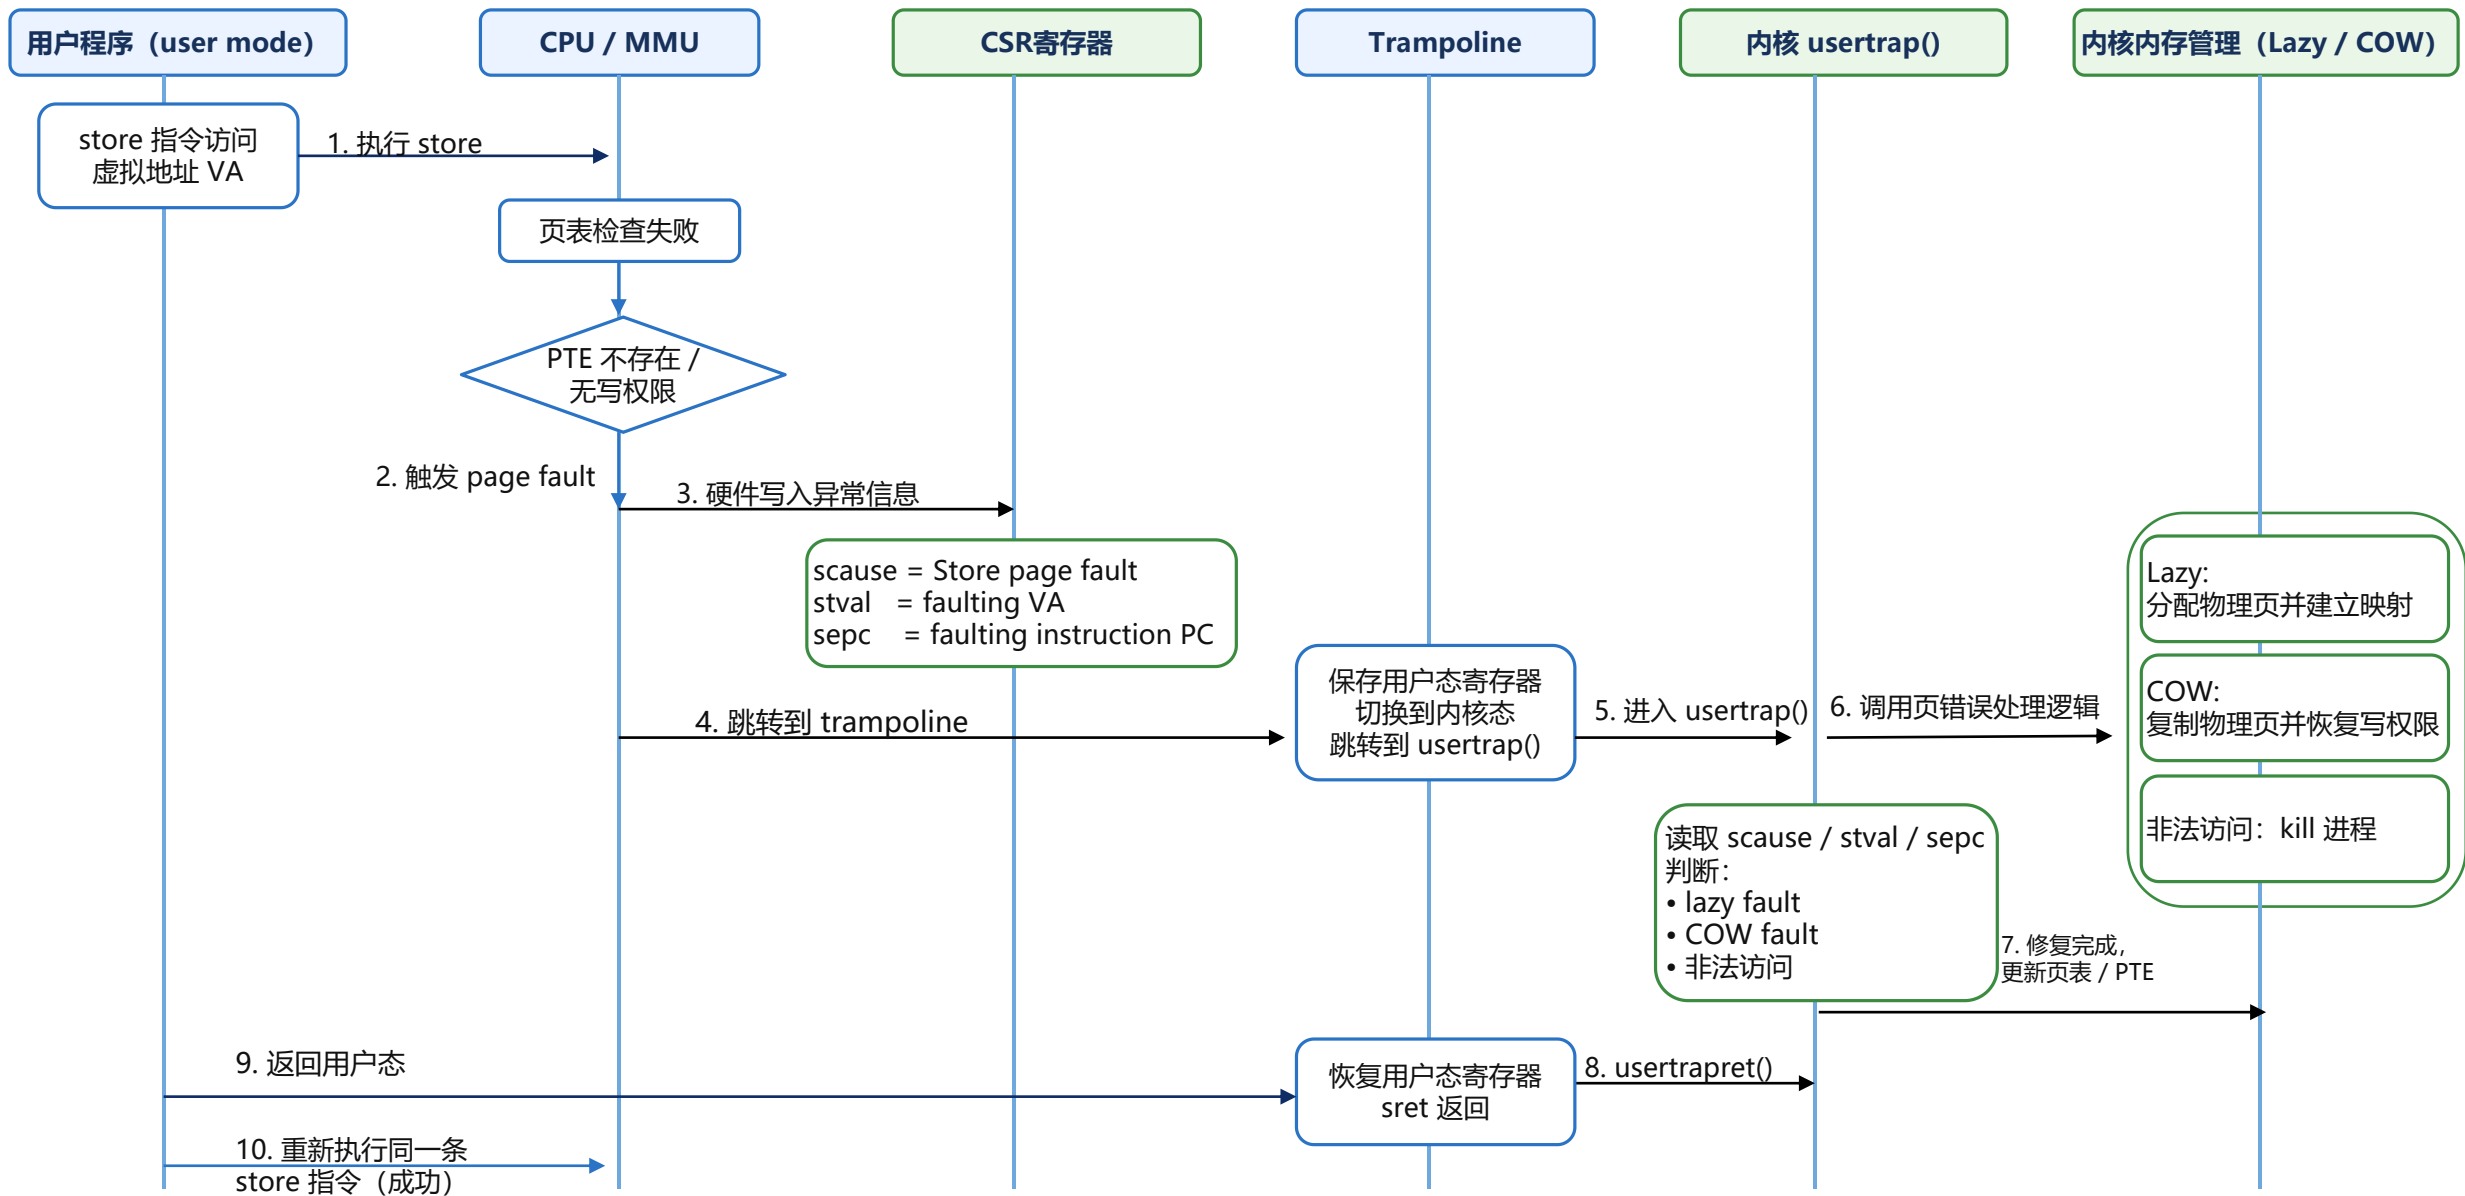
用户程序（user mode）

CPU / MMU

CSR寄存器

Trampoline

内核 usertrap()

内核内存管理（Lazy / COW）

store 指令访问
虚拟地址 VA

1. 执行 store

页表检查失败

PTE 不存在 /
无写权限

2. 触发 page fault

3. 硬件写入异常信息

scause = Store page fault
stval = faulting VA
sepc = faulting instruction PC

Lazy:
分配物理页并建立映射

COW:
复制物理页并恢复写权限

非法访问：kill 进程

保存用户态寄存器
切换到内核态
跳转到 usertrap()

4. 跳转到 trampoline

5. 进入 usertrap()

6. 调用页错误处理逻辑

读取 scause / stval / sepc
判断：
• lazy fault
• COW fault
• 非法访问

7. 修复完成，
更新页表 / PTE

9. 返回用户态

恢复用户态寄存器
sret 返回

8. usertrapret()

10. 重新执行同一条
store 指令（成功）